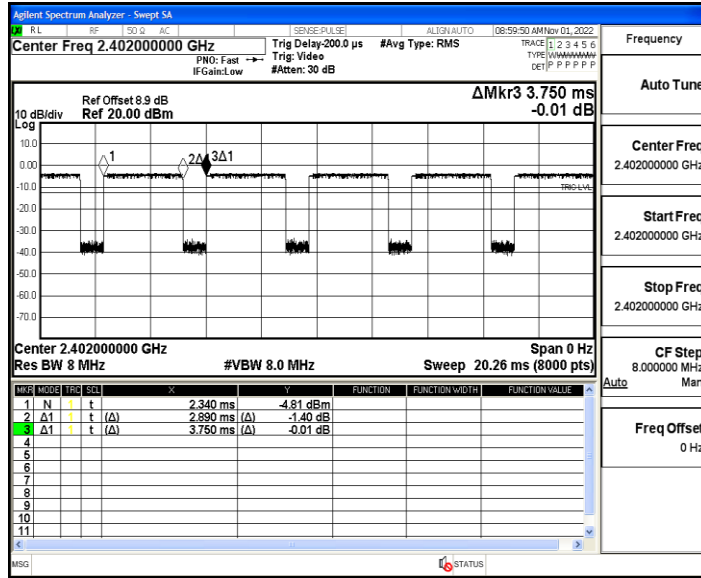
Agilent Spectrum Analyzer - Swept SA

RL RF 50 Ω AC SENSE:PULSE ALIGN AUTO 08:59:50 AM Nov 01, 2022

Center Freq 2.402000000 GHz

PNO: Fast IFGain:Low

Trig Delay-200.0 µs Trig: Video #Atten: 30 dB

#Avg Type: RMS

TRACE 1 2 3 4 5 6 TYPE WWWWWW DET P P P P P P

Frequency

Ref Offset 8.9 dB
10 dB/div Ref 20.00 dBm

ΔMkr3 3.750 ms
-0.01 dB

Log

10.0
0.00
-10.0
-20.0
-30.0
-40.0
-50.0
-60.0
-70.0

1
2Δ1 3Δ1

TRIG LVL

Center 2.402000000 GHz
Res BW 8 MHz #VBW 8.0 MHz

Span 0 Hz
Sweep 20.26 ms (8000 pts)

| MKR | MODE | TRC | SCL | X | | Y | FUNCTION | FUNCTION WIDTH | FUNCTION VALUE |
|---|---|---|---|---|---|---|---|---|---|
| 1 | N | 1 | t | | 2.340 ms | -4.81 dBm | | | |
| 2 | Δ1 | 1 | t | (Δ) | 2.890 ms | (Δ) -1.40 dB | | | |
| 3 | Δ1 | 1 | t | (Δ) | 3.750 ms | (Δ) -0.01 dB | | | |
| 4 | | | | | | | | | |
| 5 | | | | | | | | | |
| 6 | | | | | | | | | |
| 7 | | | | | | | | | |
| 8 | | | | | | | | | |
| 9 | | | | | | | | | |
| 10 | | | | | | | | | |
| 11 | | | | | | | | | |

Auto Tune

Center Freq
2.402000000 GHz

Start Freq
2.402000000 GHz

Stop Freq
2.402000000 GHz

CF Step
8.000000 MHz
Auto Man

Freq Offset
0 Hz

MSG

STATUS